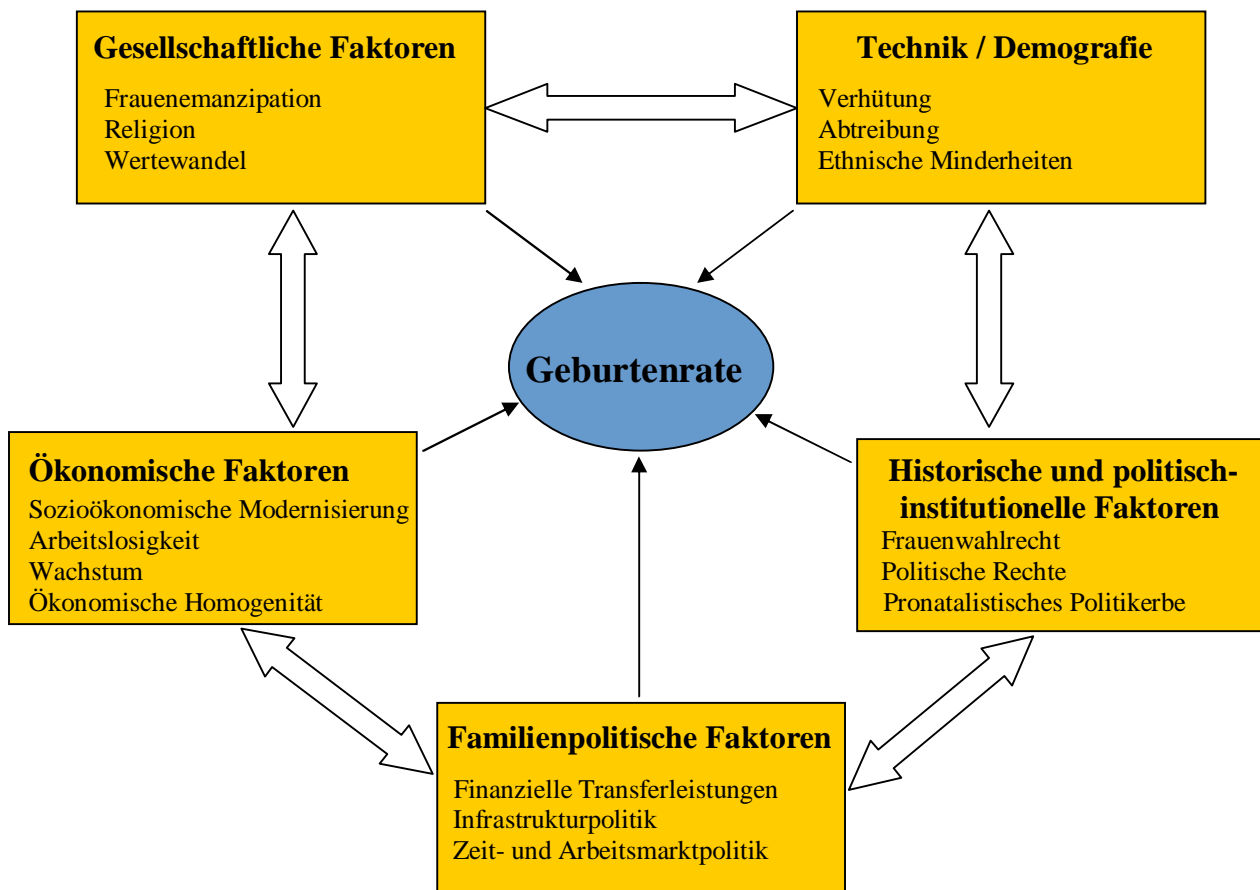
Gesellschaftliche Faktoren
Frauenemanzipation
Religion
Wertewandel

Technik / Demografie
Verhütung
Abtreibung
Ethnische Minderheiten

Geburtenrate

Ökonomische Faktoren
Sozioökonomische Modernisierung
Arbeitslosigkeit
Wachstum
Ökonomische Homogenität

Historische und politisch-institutionelle Faktoren
Frauenwahlrecht
Politische Rechte
Pronatalistisches Politikerbe

Familienpolitische Faktoren
Finanzielle Transferleistungen
Infrastrukturpolitik
Zeit- und Arbeitsmarktpolitik